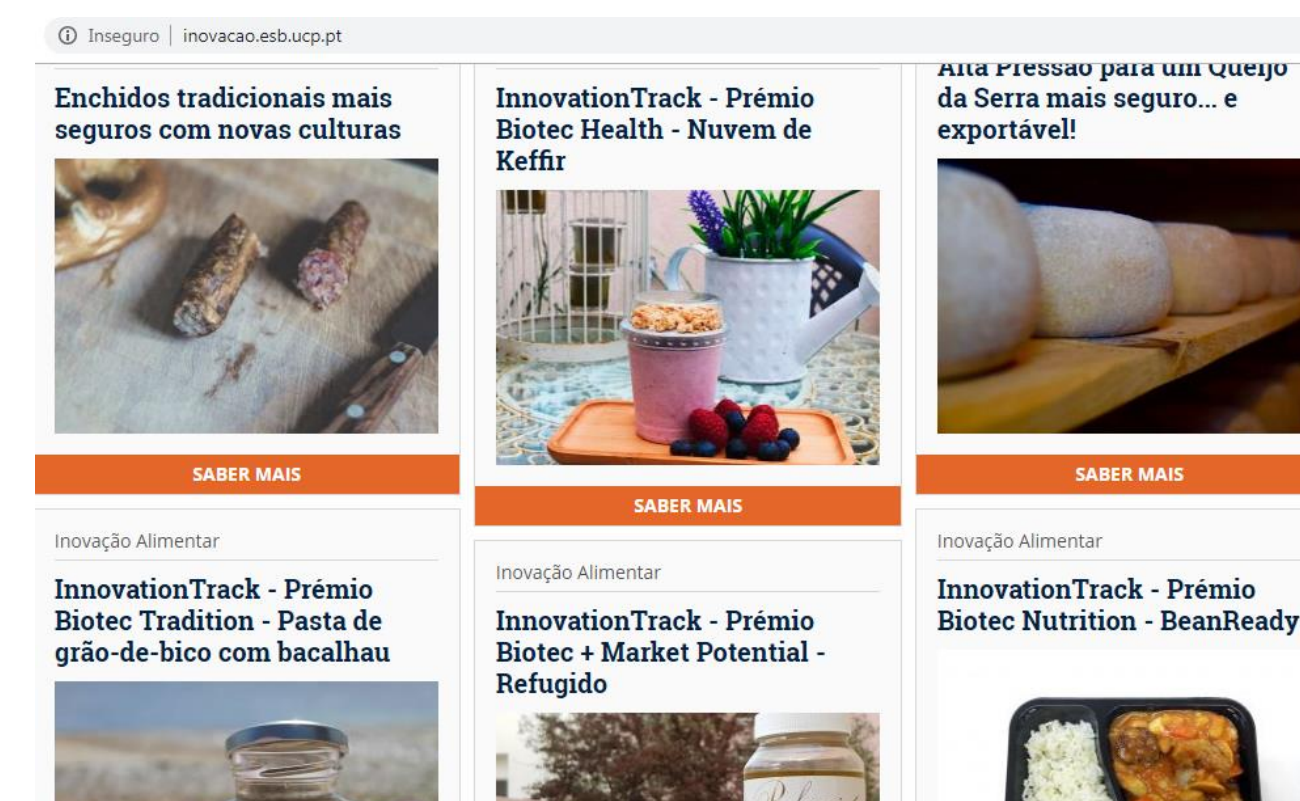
Inseguro | inovacao.esb.ucp.pt

Enchidos tradicionais mais seguros com novas culturas

SABER MAIS

InnovationTrack - Prémio Biotec Health - Nuvem de Keffir

SABER MAIS

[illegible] Pressão para um Queijo da Serra mais seguro... e exportável!

SABER MAIS

Inovação Alimentar

InnovationTrack - Prémio Biotec Tradition - Pasta de grão-de-bico com bacalhau

Inovação Alimentar

InnovationTrack - Prémio Biotec + Market Potential - Refugido

Inovação Alimentar

InnovationTrack - Prémio Biotec Nutrition - BeanReady